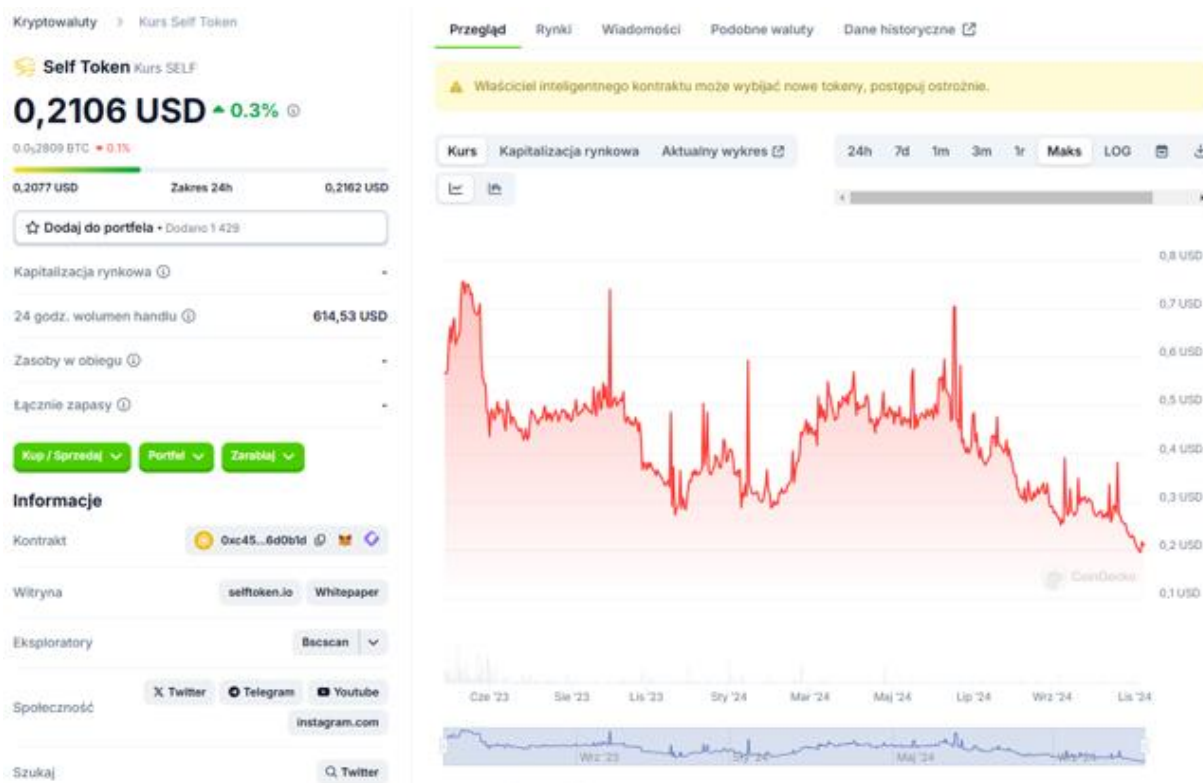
Kryptowaluty > Kurs Self Token

Self Token Kurs SELF

0,2106 USD ▲0.3%

0.0₅2809 BTC ▼0.1%

0,2077 USD Zakres 24h 0,2162 USD

☆ Dodaj do portfela • Dodano 1 429

Kapitalizacja rynkowa ⓘ -

24 godz. wolumen handlu ⓘ 614,53 USD

Zasoby w obiegu ⓘ -

Łącznie zapasy ⓘ -

Kup / Sprzedaj Portfel Zarabiaj

Informacje

Kontrakt 0xc45...6d0b1d

Witryna selftoken.io Whitepaper

Eksploratory Bscscan

Społeczność X Twitter Telegram Youtube instagram.com

Szukaj Twitter

Przegląd Rynki Wiadomości Podobne waluty Dane historyczne

⚠ Właściciel inteligentnego kontraktu może wybijać nowe tokeny, postępuj ostrożnie.

Kurs Kapitalizacja rynkowa Aktualny wykres

24h 7d 1m 3m 1r Maks LOG

0,8 USD
0,7 USD
0,6 USD
0,5 USD
0,4 USD
0,3 USD
0,2 USD
0,1 USD

CoinGecko

Cze '23 Sie '23 Lis '23 Sty '24 Mar '24 Maj '24 Lip '24 Wrz '24 Lis '24

Wrz '23 Sty '24 Maj '24 Wrz '24